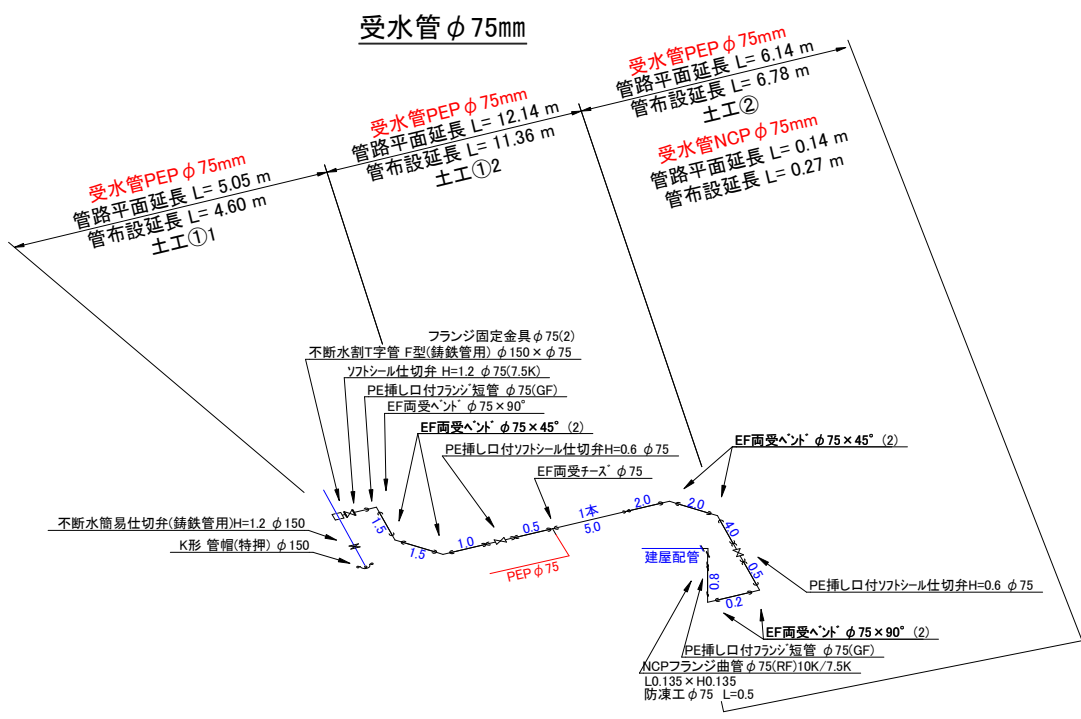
受水管$\phi$75mm

受水管PEP$\phi$75mm
管路平面延長 L= 5.05 m
管布設延長 L= 4.60 m
土工①1

受水管PEP$\phi$75mm
管路平面延長 L= 12.14 m
管布設延長 L= 11.36 m
土工①2

受水管PEP$\phi$75mm
管路平面延長 L= 6.14 m
管布設延長 L= 6.78 m
土工②

受水管NCP$\phi$75mm
管路平面延長 L= 0.14 m
管布設延長 L= 0.27 m

フランジ固定金具$\phi$75(2)
不断水割T字管 F型(鋳鉄管用)$\phi$150×$\phi$75
ｿﾌﾄシール仕切弁 H=1.2 $\phi$75(7.5K)
PE挿し口付ﾌﾗﾝｼﾞ短管 $\phi$75(GF)
EF両受ﾍﾞﾝﾄﾞ$\phi$75×90°
EF両受ﾍﾞﾝﾄﾞ$\phi$75×45°(2)
PE挿し口付ｿﾌﾄシール仕切弁H=0.6 $\phi$75
EF両受ﾁｰｽﾞ$\phi$75
EF両受ﾍﾞﾝﾄﾞ$\phi$75×45°(2)

不断水簡易仕切弁(鋳鉄管用)H=1.2 $\phi$150
K形 管帽(特押)$\phi$150

1.5
1.5
1.0
0.5
1本
5.0
2.0
2.0
4.0
0.5
0.8
0.2
PEP$\phi$75
建屋配管

PE挿し口付ｿﾌﾄシール仕切弁H=0.6 $\phi$75
EF両受ﾍﾞﾝﾄﾞ$\phi$75×90°(2)
PE挿し口付ﾌﾗﾝｼﾞ短管 $\phi$75(GF)
NCPフランジ曲管$\phi$75(RF)10K/7.5K
L0.135×H0.135
防凍工$\phi$75 L=0.5